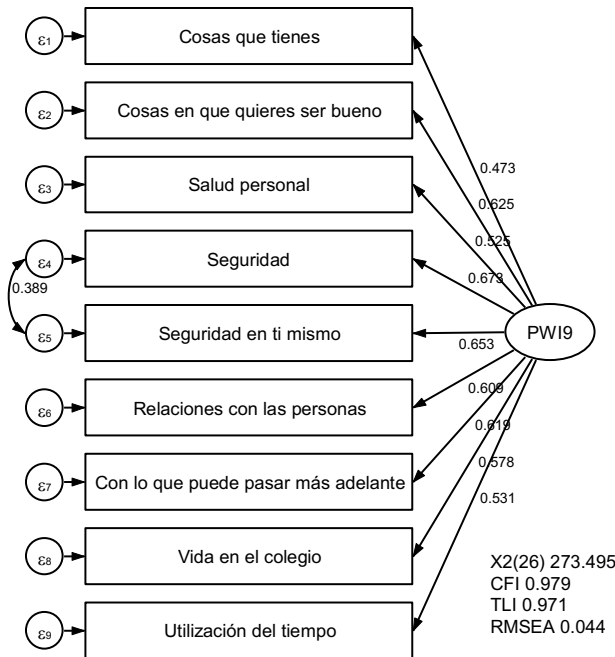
$\varepsilon_1$ Cosas que tienes
$\varepsilon_2$ Cosas en que quieres ser bueno
$\varepsilon_3$ Salud personal
$\varepsilon_4$ Seguridad
0.389
$\varepsilon_5$ Seguridad en ti mismo
$\varepsilon_6$ Relaciones con las personas
$\varepsilon_7$ Con lo que puede pasar más adelante
$\varepsilon_8$ Vida en el colegio
$\varepsilon_9$ Utilización del tiempo

0.473
0.625
0.525
0.673
0.653
0.609
0.619
0.578
0.531

PWI9

X2(26) 273.495
CFI 0.979
TLI 0.971
RMSEA 0.044